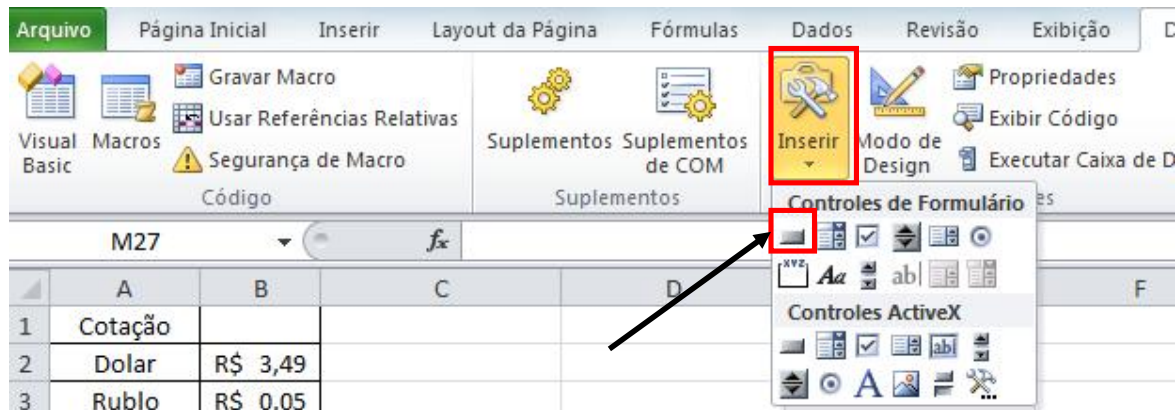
Arquivo Página Inicial Inserir Layout da Página Fórmulas Dados Revisão Exibição D

Visual Basic Macros Gravar Macro Usar Referências Relativas Segurança de Macro Código

Suplementos Suplementos de COM Suplementos

Inserir Modo de Design Propriedades Exibir Código Executar Caixa de D

Controles de Formulário

Controles ActiveX

M27 $f_x$

| | A | B | C | D | F |
|---|---|---|---|---|---|
| 1 | Cotação | | | | |
| 2 | Dolar | R$ 3,49 | | | |
| 3 | Rublo | R$ 0,05 | | | |